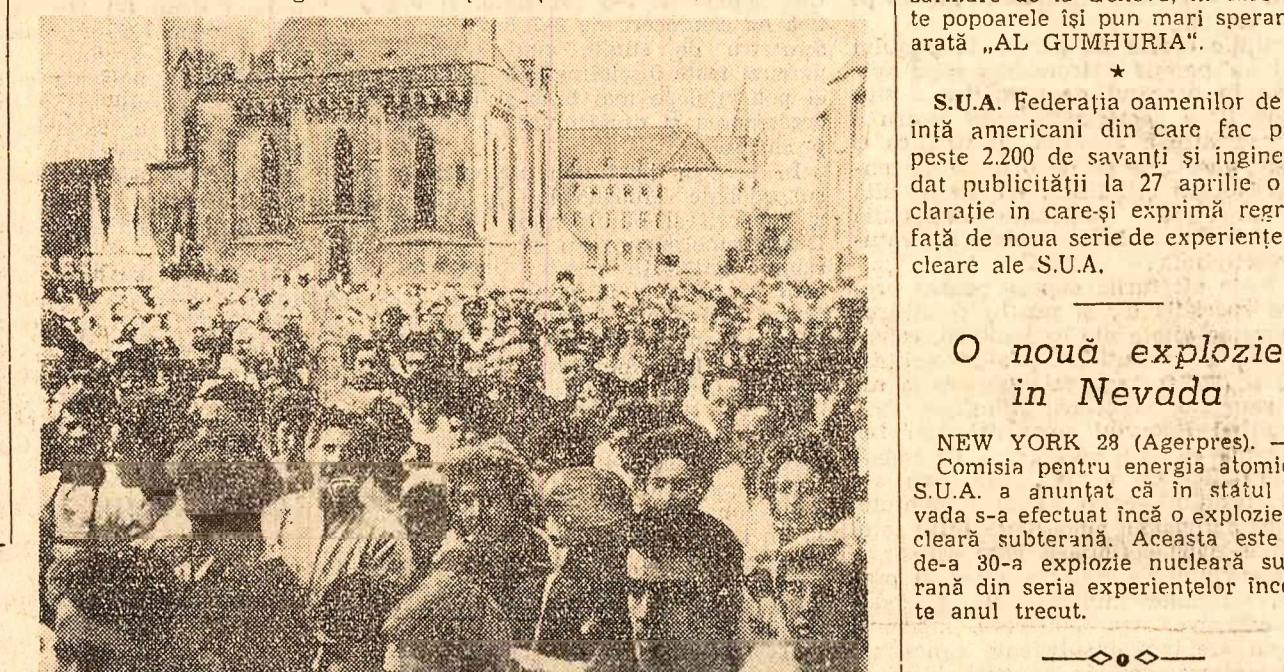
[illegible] te popoarele își pun mari speran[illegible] arată „AL GUMHURIA".

★

S.U.A. Federația oamenilor de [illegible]ință americani din care fac p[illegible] peste 2.200 de savanți și ingine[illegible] dat publicității la 27 aprilie o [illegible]clarație în care-și exprimă regr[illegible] față de noua serie de experiențe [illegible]cleare ale S.U.A.

O nouă explozie în Nevada

NEW YORK 28 (Agerpres). — Comisia pentru energia atomi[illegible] S.U.A. a anunțat că în statul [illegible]vada s-a efectuat încă o explozie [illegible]cleară subterană. Aceasta este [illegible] de-a 30-a explozie nucleară su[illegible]rană din seria experiențelor înc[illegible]te anul trecut.